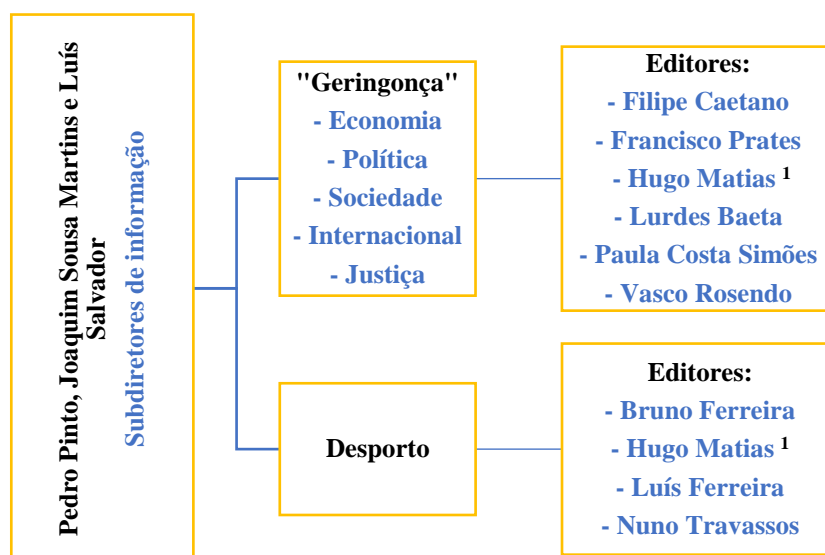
Pedro Pinto, Joaquim Sousa Martins e Luís Salvador
Subdiretores de informação

"Geringonça"
- Economia
- Política
- Sociedade
- Internacional
- Justiça

Editores:
- Filipe Caetano
- Francisco Prates
- Hugo Matias $^1$
- Lurdes Baeta
- Paula Costa Simões
- Vasco Rosendo

Desporto

Editores:
- Bruno Ferreira
- Hugo Matias $^1$
- Luís Ferreira
- Nuno Travassos